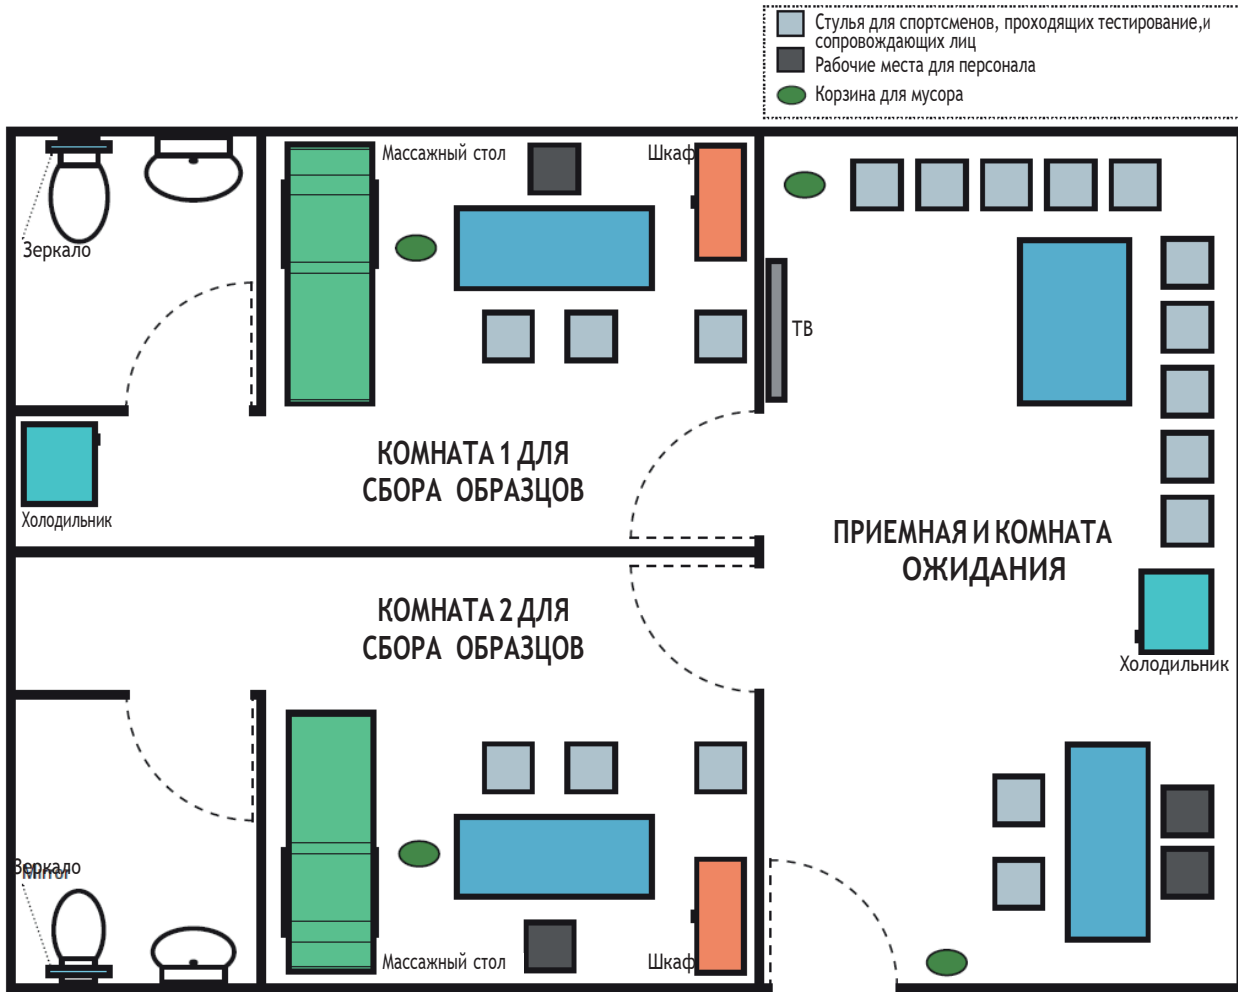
Стулья для спортсменов, проходящих тестирование,и сопровождающих лиц
Рабочие места для персонала
Корзина для мусора

Зеркало
Массажный стол
Шкаф
ТВ
Холодильник
КОМНАТА 1 ДЛЯ СБОРА ОБРАЗЦОВ
ПРИЕМНАЯ И КОМНАТА ОЖИДАНИЯ
КОМНАТА 2 ДЛЯ СБОРА ОБРАЗЦОВ
Холодильник
Зеркало
Mirror
Массажный стол
Шкаф